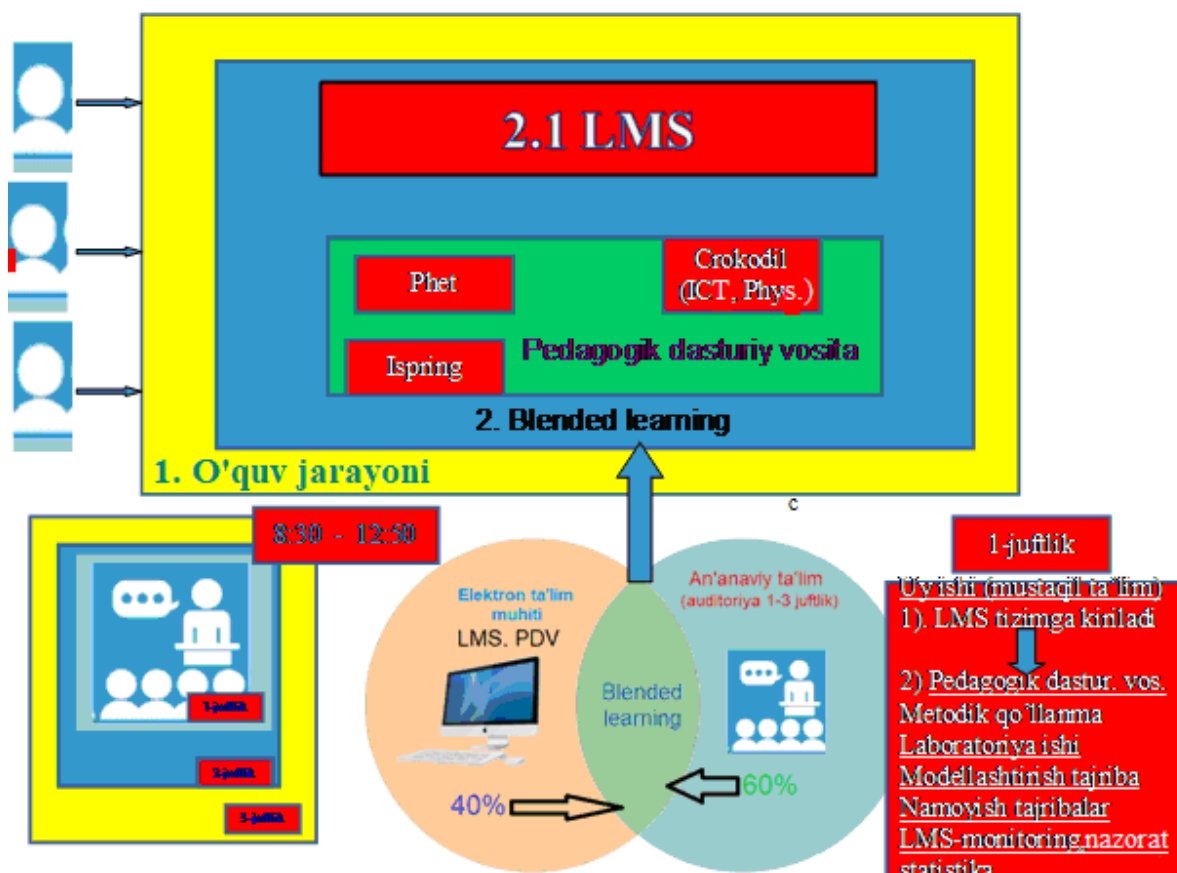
2.1 LMS

Phet

Crokodil (ICT, Phys.)

Ispring

Pedagogik dasturiy vosita

2. Blended learning

1. O'quv jarayoni

c

8:30 - 12:50

1-juftlik

2-juftlik

3-juftlik

Elektron ta'lim muhiti

LMS. PDV

An'anaviy ta'lim (auditoriya 1-3 juftlik)

Blended learning

40%

60%

1-juftlik

Uy ishi (mustaqil ta'lim)

1). LMS tizimga kiriladi

2) Pedagogik dastur. vos.

Metodik qo'llanma

Laboratoriya ishi

Modellashtirish tajriba

Namoyish tajribalar

LMS-monitoring nazorat

statistika